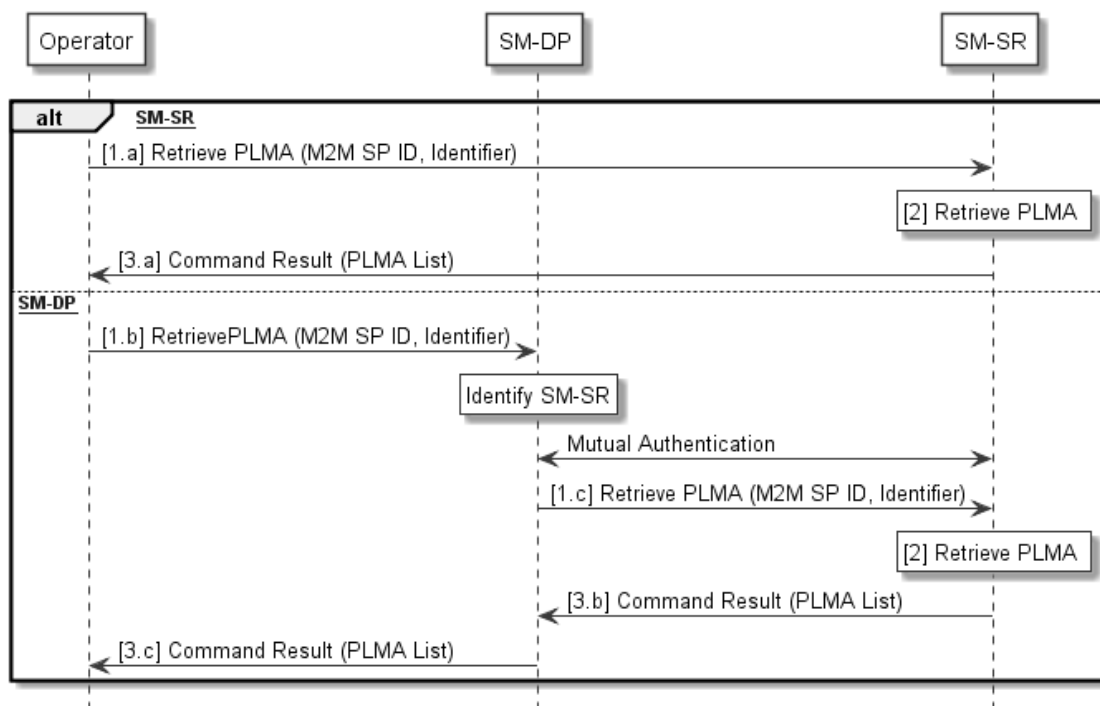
Operator

SM-DP

SM-SR

alt

SM-SR

[1.a] Retrieve PLMA (M2M SP ID, Identifier)

[2] Retrieve PLMA

[3.a] Command Result (PLMA List)

SM-DP

[1.b] RetrievePLMA (M2M SP ID, Identifier)

Identify SM-SR

Mutual Authentication

[1.c] Retrieve PLMA (M2M SP ID, Identifier)

[2] Retrieve PLMA

[3.b] Command Result (PLMA List)

[3.c] Command Result (PLMA List)